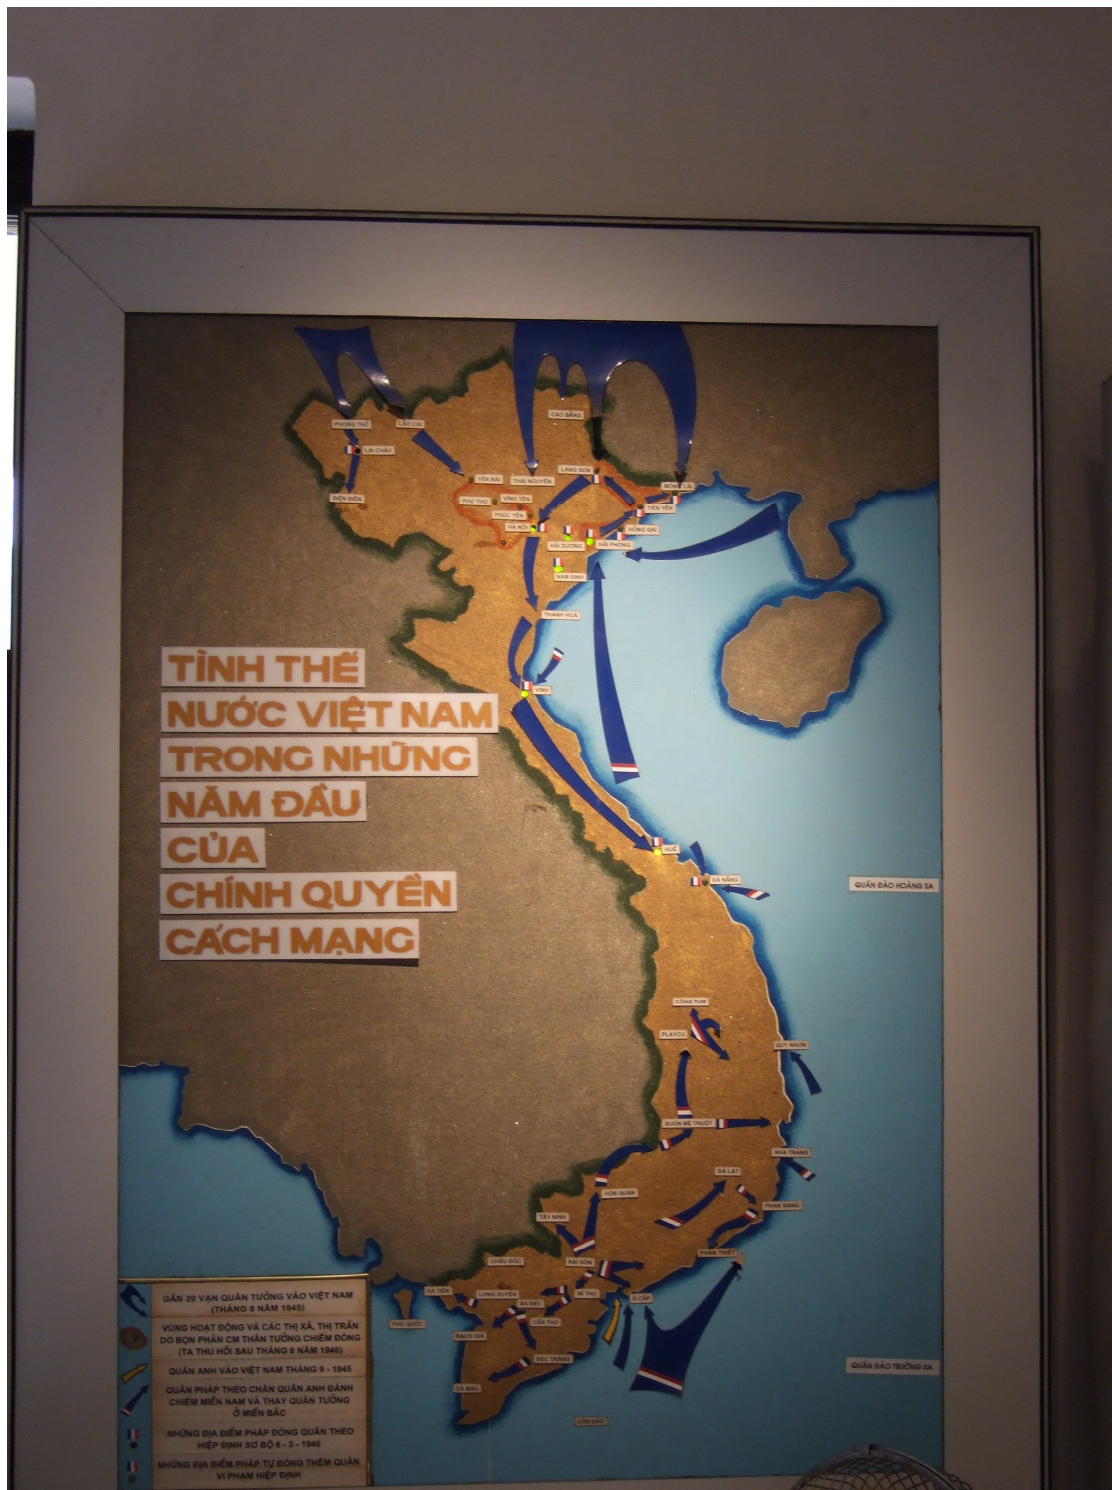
TÌNH THẾ
NƯỚC VIỆT NAM
TRONG NHỮNG
NĂM ĐẦU
CỦA
CHÍNH QUYỀN
CÁCH MẠNG

PHONG THỔ
LAI CHÂU
LÀO CAI
ĐIỆN BIÊN
CAO BẰNG
YÊN BÁI
THÁI NGUYÊN
LẠNG SƠN
MÓNG CÁI
TIÊN YÊN
PHÚ THỌ
VĨNH YÊN
PHÚC YÊN
HÀ NỘI
HẢI DƯƠNG
HẢI PHÒNG
HỒNG GAI
NAM ĐỊNH
THANH HÓA
VINH
HUẾ
ĐÀ NẴNG
QUẦN ĐẢO HOÀNG SA
CÔNG TUM
PLAYCU
QUY NHƠN
BUÔN MÊ THUỘT
NHA TRANG
ĐÀ LẠT
HỚN QUẢN
TÂY NINH
PHAN RANG
PHAN THIẾT
CHÂU ĐỐC
SÀI GÒN
HÀ TIÊN
LONG XUYÊN
SA ĐÉC
MỸ THO
Ô CẤP
PHÚ QUỐC
RẠCH GIÁ
CẦN THƠ
SÓC TRĂNG
CÀ MAU
CÔN ĐẢO
QUẦN ĐẢO TRƯỜNG SA

GẦN 20 VẠN QUÂN TƯỞNG VÀO VIỆT NAM (THÁNG 8 NĂM 1945)
VÙNG HOẠT ĐỘNG VÀ CÁC THỊ XÃ, THỊ TRẤN DO BỌN PHẢN CM THÂN TƯỞNG CHIẾM ĐÓNG (TA THU HỒI SAU THÁNG 6 NĂM 1946)
QUÂN ANH VÀO VIỆT NAM THÁNG 9 - 1945
QUÂN PHÁP THEO CHÂN QUÂN ANH ĐÁNH CHIẾM MIỀN NAM VÀ THAY QUÂN TƯỞNG Ở MIỀN BẮC
NHỮNG ĐỊA ĐIỂM PHÁP ĐÓNG QUÂN THEO HIỆP ĐỊNH SƠ BỘ 6 - 3 - 1946
NHỮNG ĐỊA ĐIỂM PHÁP TỰ ĐÓNG THÊM QUÂN VI PHẠM HIỆP ĐỊNH